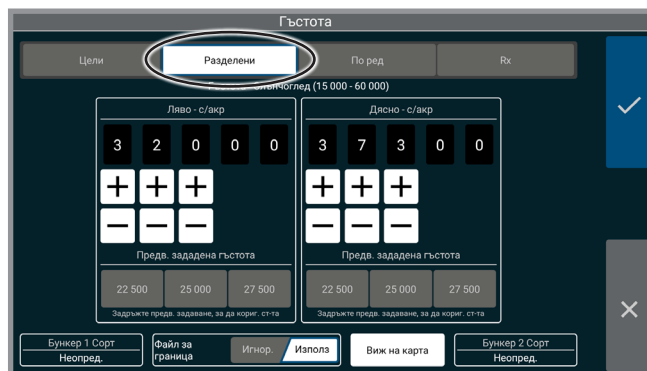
Гъстота

Цели
Разделени
По ред
Rx

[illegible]слънчоглед (15 000 - 60 000)

Ляво - с/акр
3 2 0 0 0
+ + +
− − −
Предв. зададена гъстота
22 500
25 000
27 500
Задръжте предв. задаване, за да кориг. ст-та

Дясно - с/акр
3 7 3 0 0
+ + +
− − −
Предв. зададена гъстота
22 500
25 000
27 500
Задръжте предв. задаване, за да кориг. ст-та

Бункер 1 Сорт
Неопред.
Файл за граница
Игнор.
Използ
Виж на карта
Бункер 2 Сорт
Неопред.